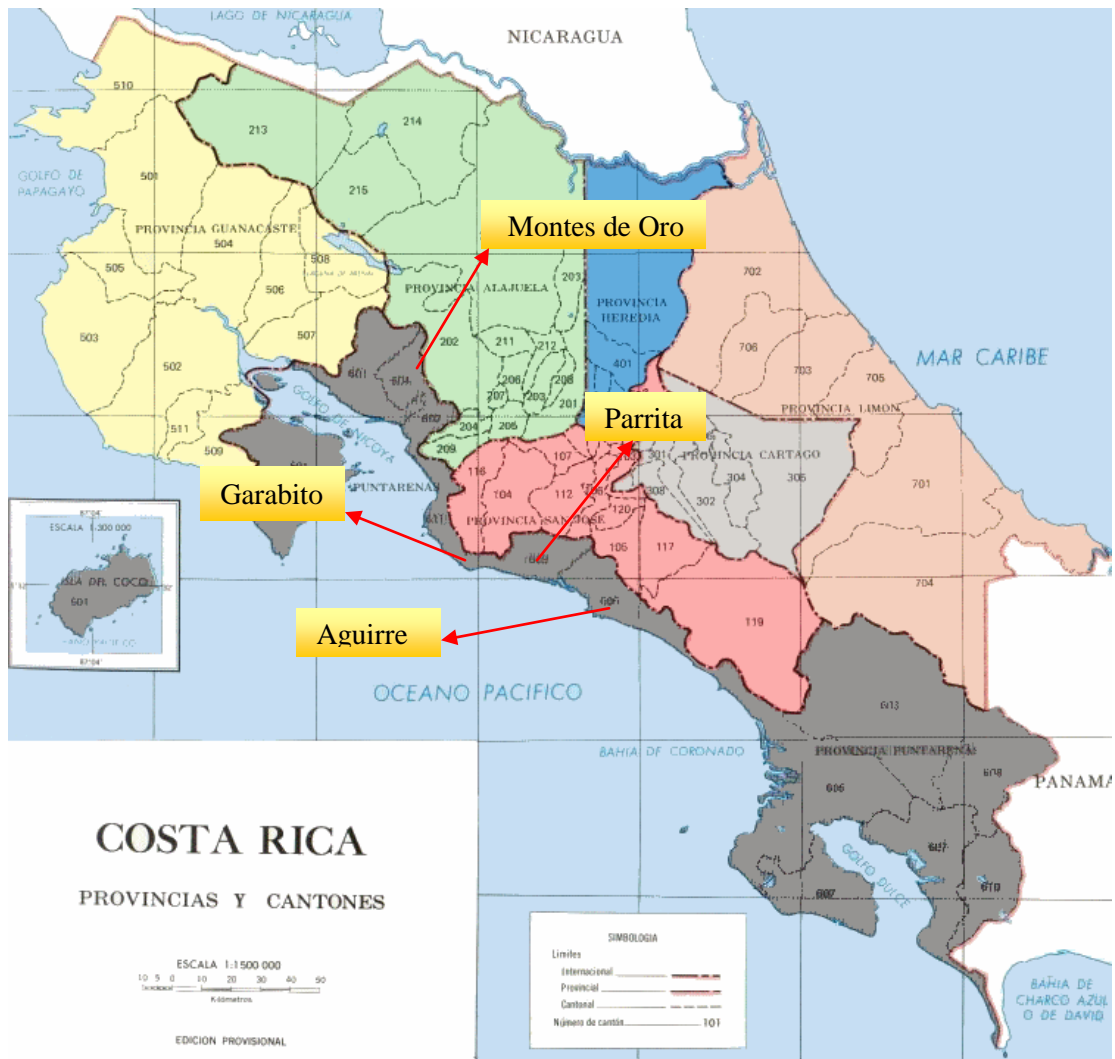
LAGO DE NICARAGUA

NICARAGUA

510

213

214

GOLFO DE PAPAGAYO

501

215

PROVINCIA GUANACASTE

504

Montes de Oro

505

508

506

503

PROVINCIA ALAJUELA

203

PROVINCIA HEREDIA

702

507

502

202

211

212

706

703

705

MAR CARIBE

601

604

206

208

401

207

203

201

Parrita

PROVINCIA LIMON

GOLFO DE NICOYA

511

509

204

205

602

209

PUNTARENAS

116

107

301

PROVINCIA CARTAGO

304

305

701

Garabito

104

112

308

302

PROVINCIA SAN JOSE

120

ESCALA 1:300 000

ISLA DEL COCO

601

105

117

704

Aguirre

119

OCEANO PACIFICO

613

BAHIA DE CORONADO

PROVINCIA PUNTARENAS

608

PANAMA

606

607

610

COSTA RICA

PROVINCIAS Y CANTONES

GOLFO DULCE

ESCALA 1:1 500 000

10 5 0 10 20 30 40 50

Kilómetros

SIMBOLOGIA

Limites

Internacional

Provincial

Cantonal

Número de cantón 101

BAHIA DE CHARCO AZUL O DE DAVID

EDICION PROVISIONAL